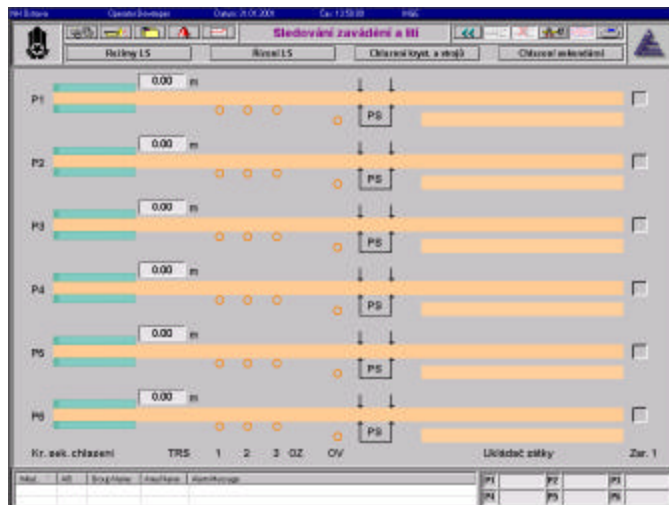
NH Ostrava Operator Dovnloger Datum: 21.01.2001 Čas: 13:58:00 HSG

Sledování zavádění a BI

Režimy LS

Rízení LS

Chlazení kryst. a strojů

Chlazení sekundární

P1 0.00 m PS

P2 0.00 m PS

P3 0.00 m PS

P4 0.00 m PS

P5 0.00 m PS

P6 0.00 m PS

Kr. sek. chlazení TRS 1 2 3 OZ OV Ukládač zátky Zar. 1

Akt. Alt. Group Name Alarm Name Alarm Message

P1 P2 P3 P4 P5 P6